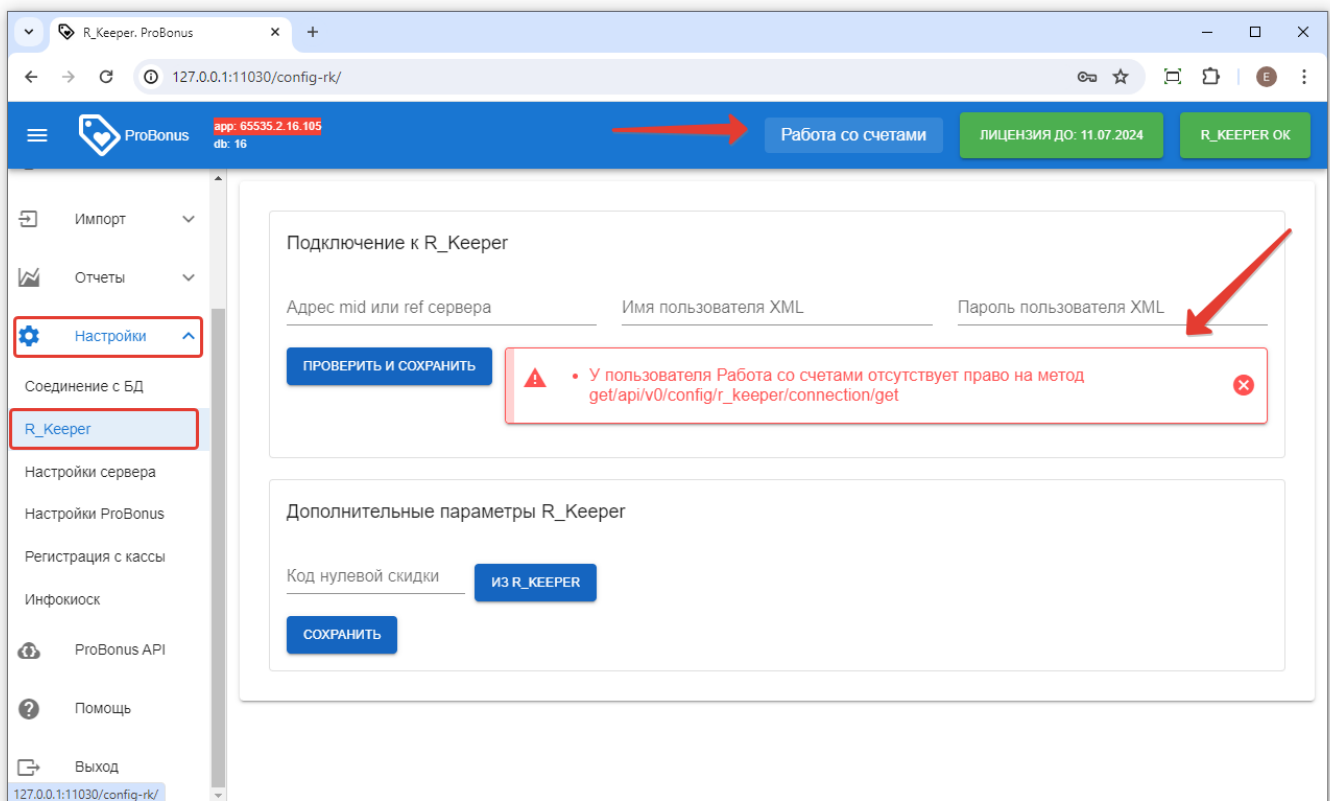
R_Keeper. ProBonus

127.0.0.1:11030/config-rk/

ProBonus

app: 65535.2.16.105
db: 16

Работа со счетами

ЛИЦЕНЗИЯ ДО: 11.07.2024

R_KEEPER OK

Импорт

Отчеты

Настройки

Соединение с БД

R_Keeper

Настройки сервера

Настройки ProBonus

Регистрация с кассы

Инфокиоск

ProBonus API

Помощь

Выход

127.0.0.1:11030/config-rk/

Подключение к R_Keeper

Адрес mid или ref сервера

Имя пользователя XML

Пароль пользователя XML

ПРОВЕРИТЬ И СОХРАНИТЬ

• У пользователя Работа со счетами отсутствует право на метод get/api/v0/config/r_keeper/connection/get

Дополнительные параметры R_Keeper

Код нулевой скидки

ИЗ R_KEEPER

СОХРАНИТЬ